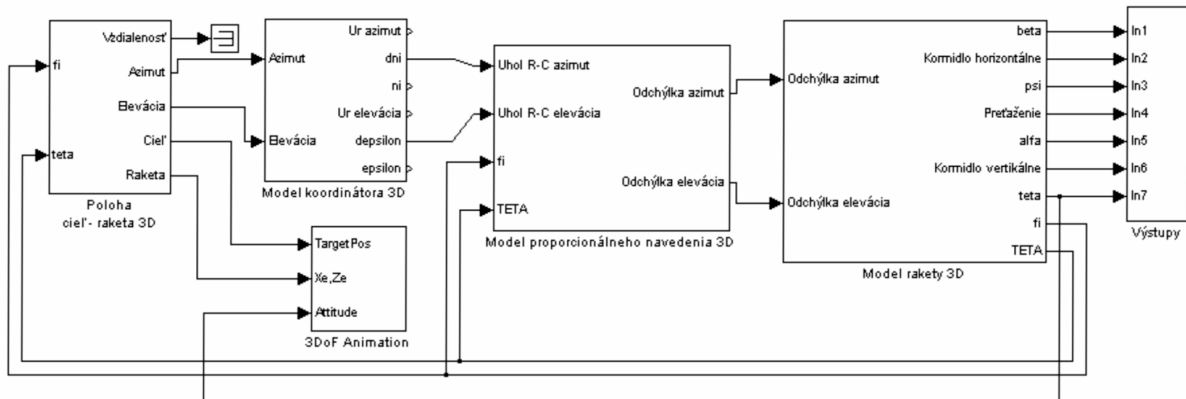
Vzdialenosť
fi
Azimut
Elevácia
Cieľ
teta
Raketa
Poloha
cieľ - raketa 3D

Azimut
Elevácia
Ur azimut
dni
ni
Ur elevácia
depsilon
epsilon
Model koordinátora 3D

Uhol R-C azimut
Uhol R-C elevácia
fi
TETA
Odchýlka azimut
Odchýlka elevácia
Model proporcionálneho navedenia 3D

Odchýlka azimut
Odchýlka elevácia
beta
Kormidlo horizontálne
psi
Preťaženie
alfa
Kormidlo vertikálne
teta
fi
TETA
Model rakety 3D

In1
In2
In3
In4
In5
In6
In7
Výstupy

TargetPos
Xe,Ze
Attitude
3DoF Animation